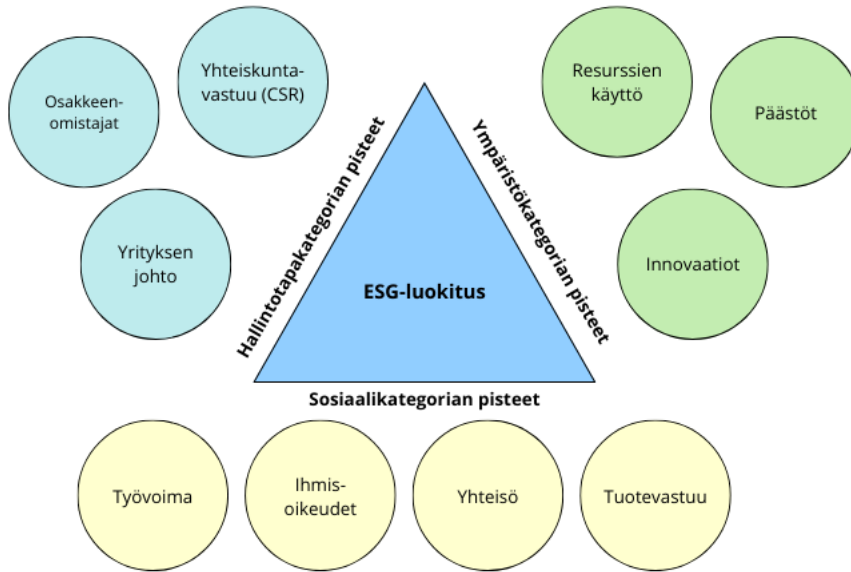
Osakkeenomistajat

Yhteiskuntavastuu (CSR)

Yrityksen johto

Resurssien käyttö

Päästöt

Innovaatiot

Hallintotapakategorian pisteet

Ympäristökategorian pisteet

ESG-luokitus

Sosiaalikategorian pisteet

Työvoima

Ihmisoikeudet

Yhteisö

Tuotevastuu